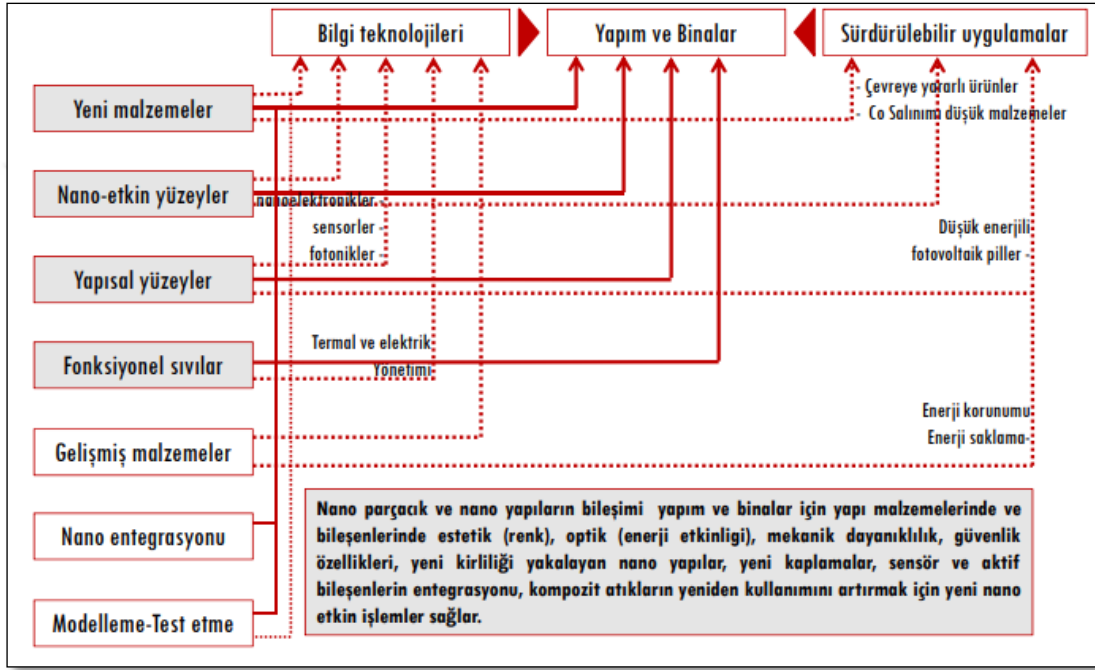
Bilgi teknolojileri

Yapım ve Binalar

Sürdürülebilir uygulamalar

Yeni malzemeler

Çevreye yararlı ürünler
Co Salınımı düşük malzemeler

Nano-etkin yüzeyler

nanoelektronikler
sensorler
fotonikler

Düşük enerjili fotovoltaik piller

Yapısal yüzeyler

Termal ve elektrik Yönetimi

Fonksiyonel sıvılar

Enerji korunumu
Enerji saklama

Gelişmiş malzemeler

Nano entegrasyonu

Modelleme-Test etme

Nano parçacık ve nano yapıların bileşimi yapım ve binalar için yapı malzemelerinde ve bileşenlerinde estetik (renk), optik (enerji etkinligi), mekanik dayanıklılık, güvenlik özellikleri, yeni kirliliği yakalayan nano yapılar, yeni kaplamalar, sensör ve aktif bileşenlerin entegrasyonu, kompozit atıkların yeniden kullanımını artırmak için yeni nano etkin işlemler sağlar.